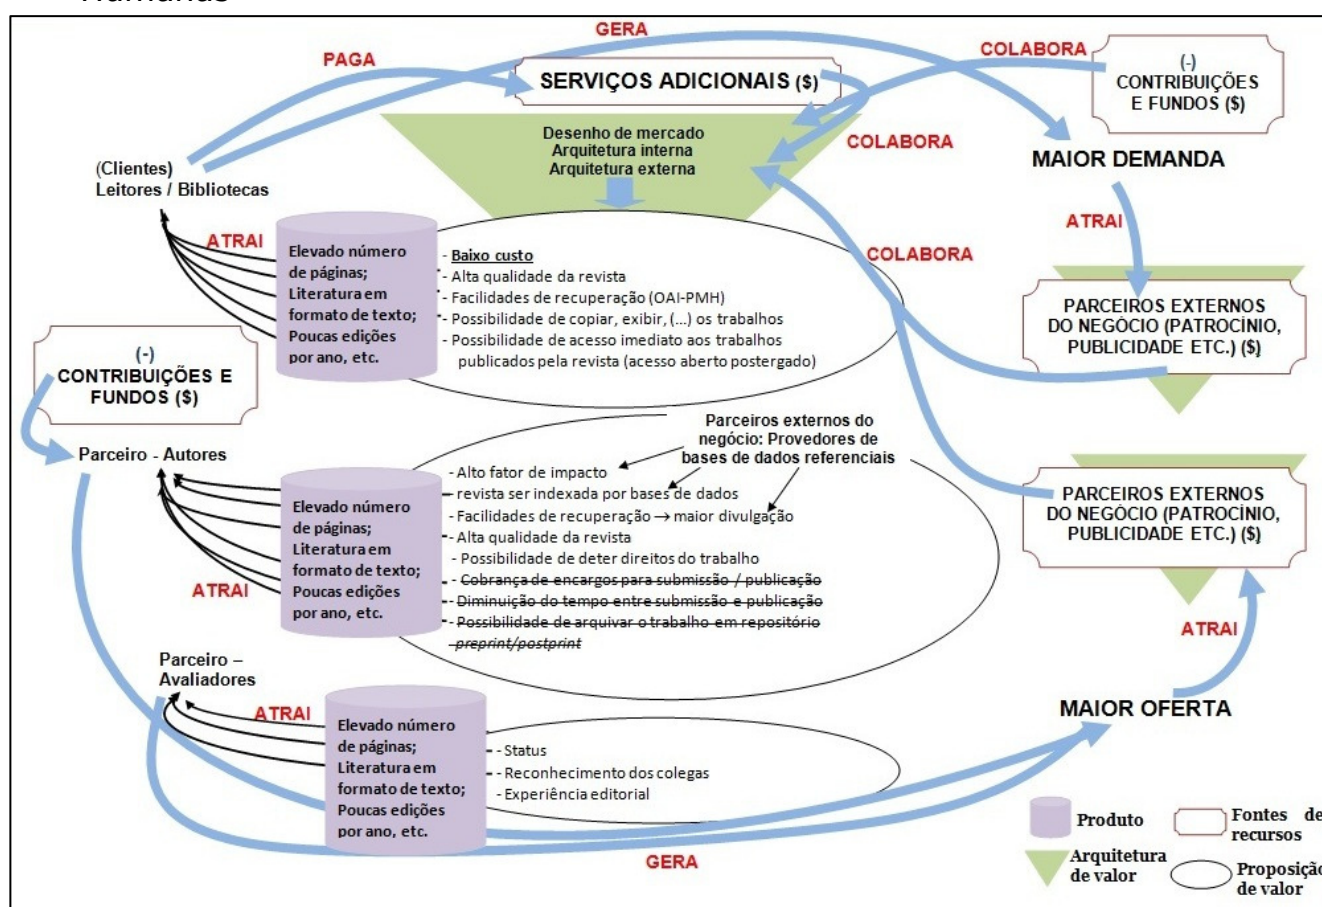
Humanas

GERA

PAGA

SERVIÇOS ADICIONAIS ($)

COLABORA

(-) CONTRIBUIÇÕES E FUNDOS ($)

Desenho de mercado
Arquitetura interna
Arquitetura externa

COLABORA

MAIOR DEMANDA

(Clientes)
Leitores / Bibliotecas

ATRAI

Elevado número de páginas; Literatura em formato de texto; Poucas edições por ano, etc.

- Baixo custo
- Alta qualidade da revista
- Facilidades de recuperação (OAI-PMH)
- Possibilidade de copiar, exibir, (...) os trabalhos
- Possibilidade de acesso imediato aos trabalhos publicados pela revista (acesso aberto postergado)

COLABORA

ATRAI

PARCEIROS EXTERNOS DO NEGÓCIO (PATROCÍNIO, PUBLICIDADE ETC.) ($)

(-) CONTRIBUIÇÕES E FUNDOS ($)

Parceiros externos do negócio: Provedores de bases de dados referenciais

Parceiro - Autores

- Alto fator de impacto
- revista ser indexada por bases de dados
- Facilidades de recuperação → maior divulgação
- Alta qualidade da revista
- Possibilidade de deter direitos do trabalho
- Cobrança de encargos para submissão / publicação
- Diminuição do tempo entre submissão e publicação
- Possibilidade de arquivar o trabalho em repositório preprint/postprint

Elevado número de páginas; Literatura em formato de texto; Poucas edições por ano, etc.

ATRAI

PARCEIROS EXTERNOS DO NEGÓCIO (PATROCÍNIO, PUBLICIDADE ETC.) ($)

ATRAI

Parceiro – Avaliadores

ATRAI

Elevado número de páginas; Literatura em formato de texto; Poucas edições por ano, etc.

- Status
- Reconhecimento dos colegas
- Experiência editorial

MAIOR OFERTA

GERA

Produto

Fontes de recursos

Arquitetura de valor

Proposição de valor